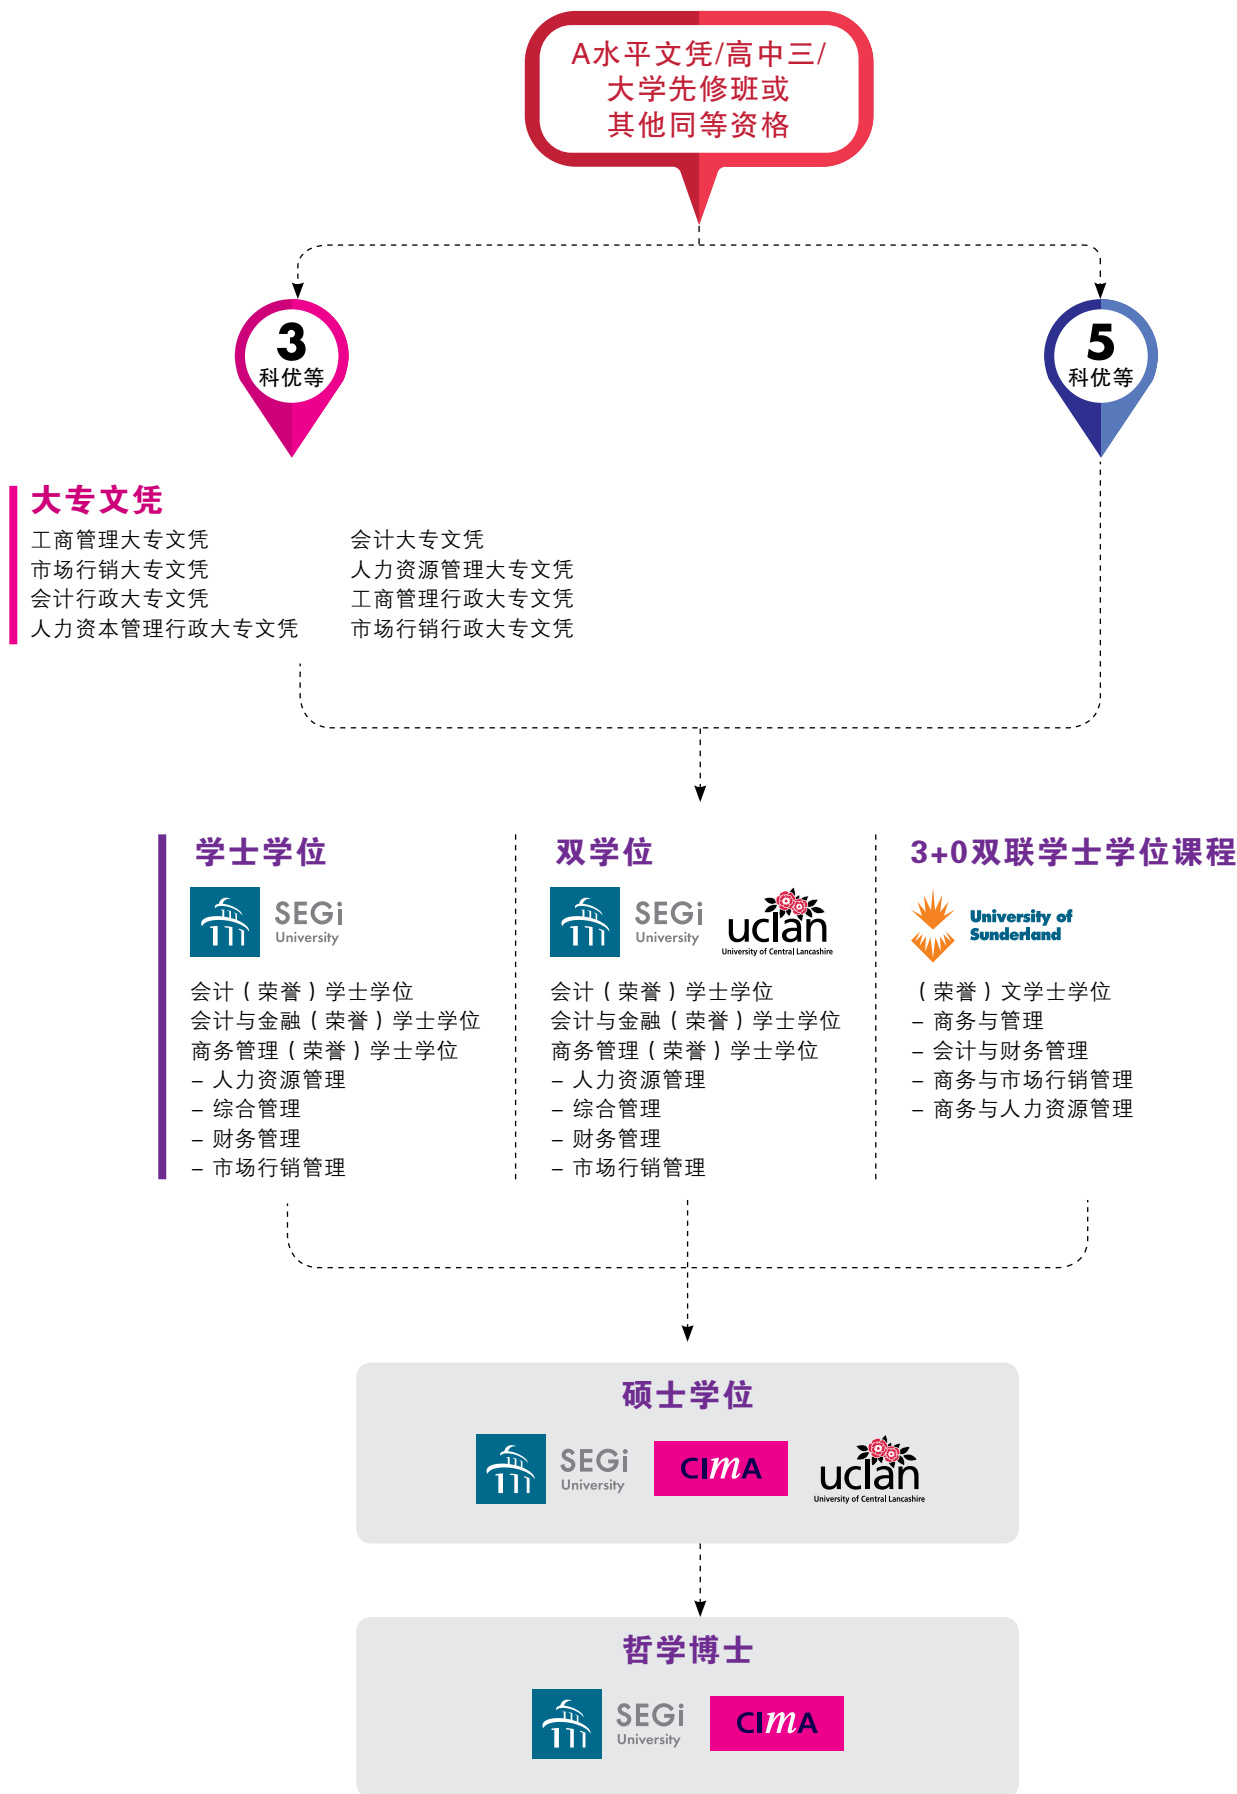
A水平文凭/高中三/大学先修班或其他同等资格

3
科优等

5
科优等

大专文凭

工商管理大专文凭
市场行销大专文凭
会计行政大专文凭
人力资本管理行政大专文凭

会计大专文凭
人力资源管理大专文凭
工商管理行政大专文凭
市场行销行政大专文凭

学士学位

SEGi University

会计（荣誉）学士学位
会计与金融（荣誉）学士学位
商务管理（荣誉）学士学位
– 人力资源管理
– 综合管理
– 财务管理
– 市场行销管理

双学位

SEGi University

uclan
University of Central Lancashire

会计（荣誉）学士学位
会计与金融（荣誉）学士学位
商务管理（荣誉）学士学位
– 人力资源管理
– 综合管理
– 财务管理
– 市场行销管理

3+0双联学士学位课程

University of Sunderland

（荣誉）文学士学位
– 商务与管理
– 会计与财务管理
– 商务与市场行销管理
– 商务与人力资源管理

硕士学位

SEGi University

CIMA

uclan
University of Central Lancashire

哲学博士

SEGi University

CIMA